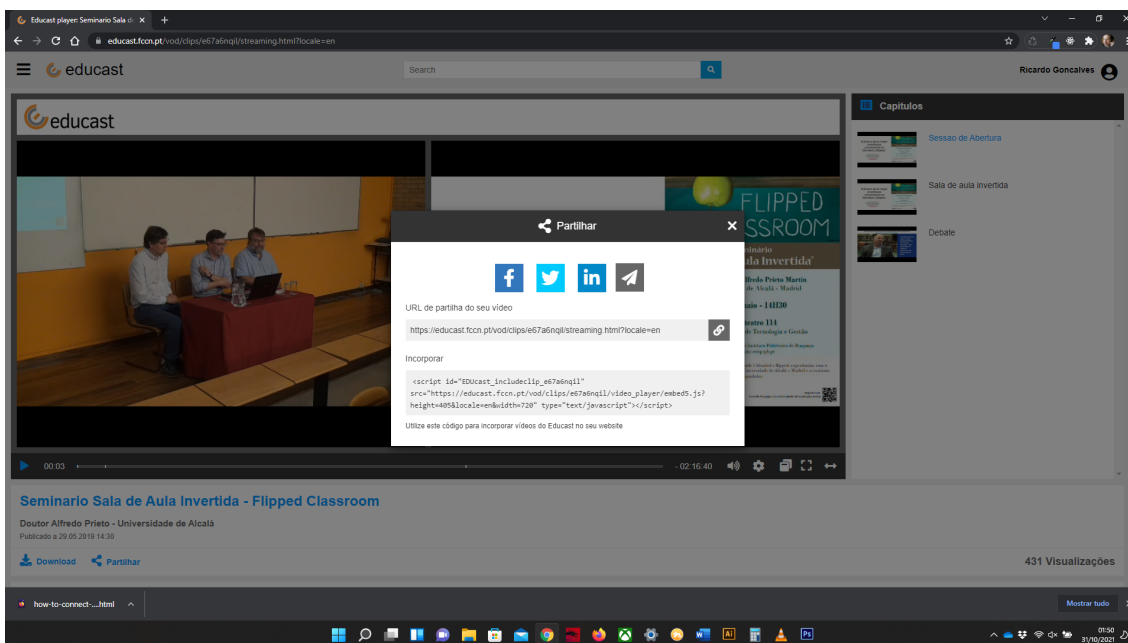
Educast player: Seminario Sala de ×

educast.fccn.pt/vod/clips/e67a6nqil/streaming.html?locale=en

educast

Search

Ricardo Goncalves

educast

FLIPPED
CLASSROOM
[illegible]inário
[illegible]ula Invertida
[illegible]fredo Prieto Martín
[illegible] de Alcalá - Madrid
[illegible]aio - 14H30
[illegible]atro 111
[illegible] Tecnologia e Gestão

Partilhar

URL de partilha do seu vídeo

https://educast.fccn.pt/vod/clips/e67a6nqil/streaming.html?locale=en

Incorporar

<script id="EDUcast_includeclip_e67a6nqil" src="https://educast.fccn.pt/vod/clips/e67a6nqil/video_player/embed5.js?height=405&locale=en&width=720" type="text/javascript"></script>

Utilize este código para incorporar vídeos do Educast no seu website

00:03

- 02:16:40

Capítulos

Sessao de Abertura

Sala de aula invertida

Debate

Seminario Sala de Aula Invertida - Flipped Classroom

Doutor Alfredo Prieto - Universidade de Alcalá

Publicado a 29.05.2019 14:30

Download

Partilhar

431 Visualizações

how-to-connect-....html

Mostrar tudo

01:50
31/10/2021